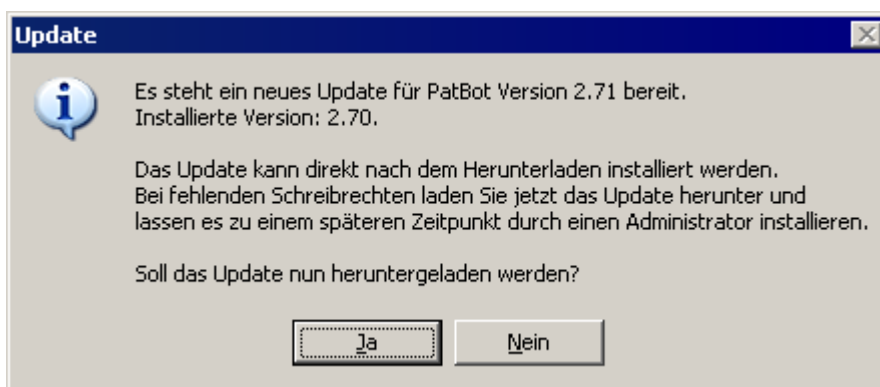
Update

Es steht ein neues Update für PatBot Version 2.71 bereit.
Installierte Version: 2.70.

Das Update kann direkt nach dem Herunterladen installiert werden.
Bei fehlenden Schreibrechten laden Sie jetzt das Update herunter und lassen es zu einem späteren Zeitpunkt durch einen Administrator installieren.

Soll das Update nun heruntergeladen werden?

Ja

Nein